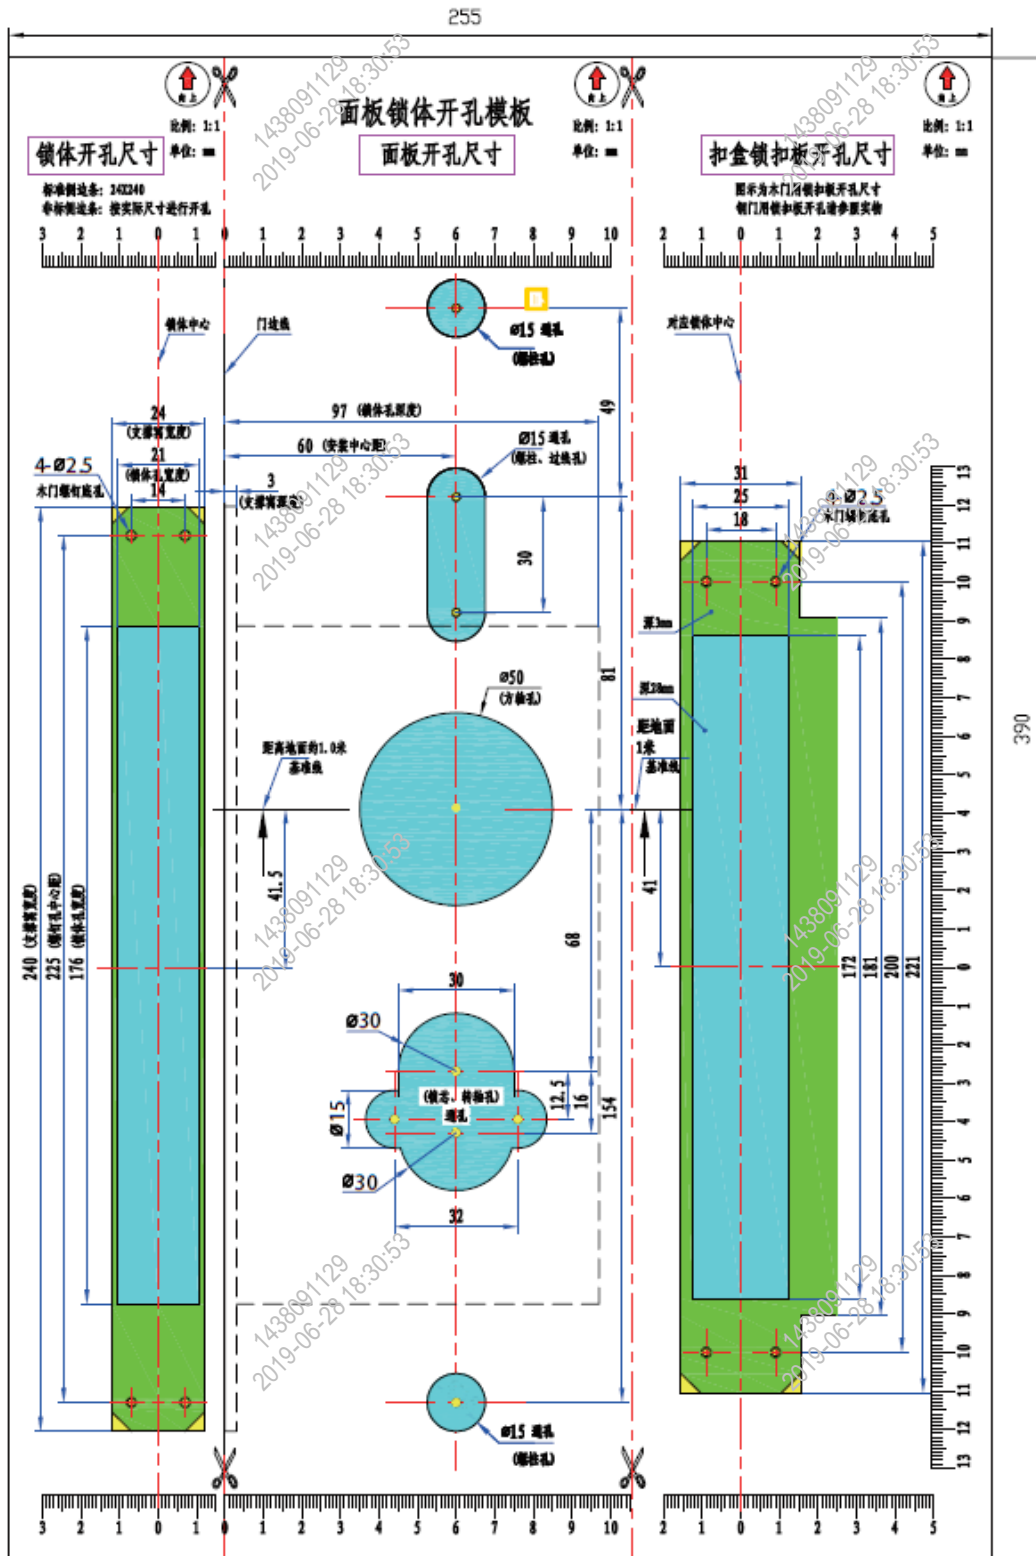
255

向上

比例：1:1
单位：mm

锁体开孔尺寸

标准侧边条：24X240
非标侧边条：按实际尺寸进行开孔

3 2 1 0 1

面板锁体开孔模板

面板开孔尺寸

0 1 2 3 4 5 6 7 8 9 10

向上

比例：1:1
单位：mm

扣盒锁扣板开孔尺寸

图示为木门扣锁扣板开孔尺寸
钢门用锁扣板开孔请参照实物

2 1 0 1 2 3 4 5

向上

比例：1:1
单位：mm

锁体中心

门边线

Ø15 通孔
(螺柱孔)

对应锁体中心

24
(支撑背宽度)

21
(锁体孔宽度)

14

97 (锁体孔深度)

60 (安装中心距)

Ø15 通孔
(螺柱、过线孔)

3
(支撑背厚度)

49

4-Ø2.5
木门螺钉底孔

30

Ø50
(方轴孔)

81

距离地面约1.0米
基准线

距地面
1米
基准线

深3mm

深20mm

31
25
18

4-Ø2.5
木门螺钉底孔

41.5

41

68

240 (支撑背宽度)
225 (螺钉孔中心距)
176 (锁体孔宽度)

30

Ø30

(锁芯、转轴孔)
通孔

Ø15

12.5
16
154

Ø30

32

172
181
200
221

Ø15 通孔
(螺柱孔)

13 12 11 10 9 8 7 6 5 4 3 2 1 0 1 2 3 4 5 6 7 8 9 10 11 12 13

390

3 2 1 0 1
0 1 2 3 4 5 6 7 8 9 10
2 1 0 1 2 3 4 5

1438091129
2019-06-28 18:30:53